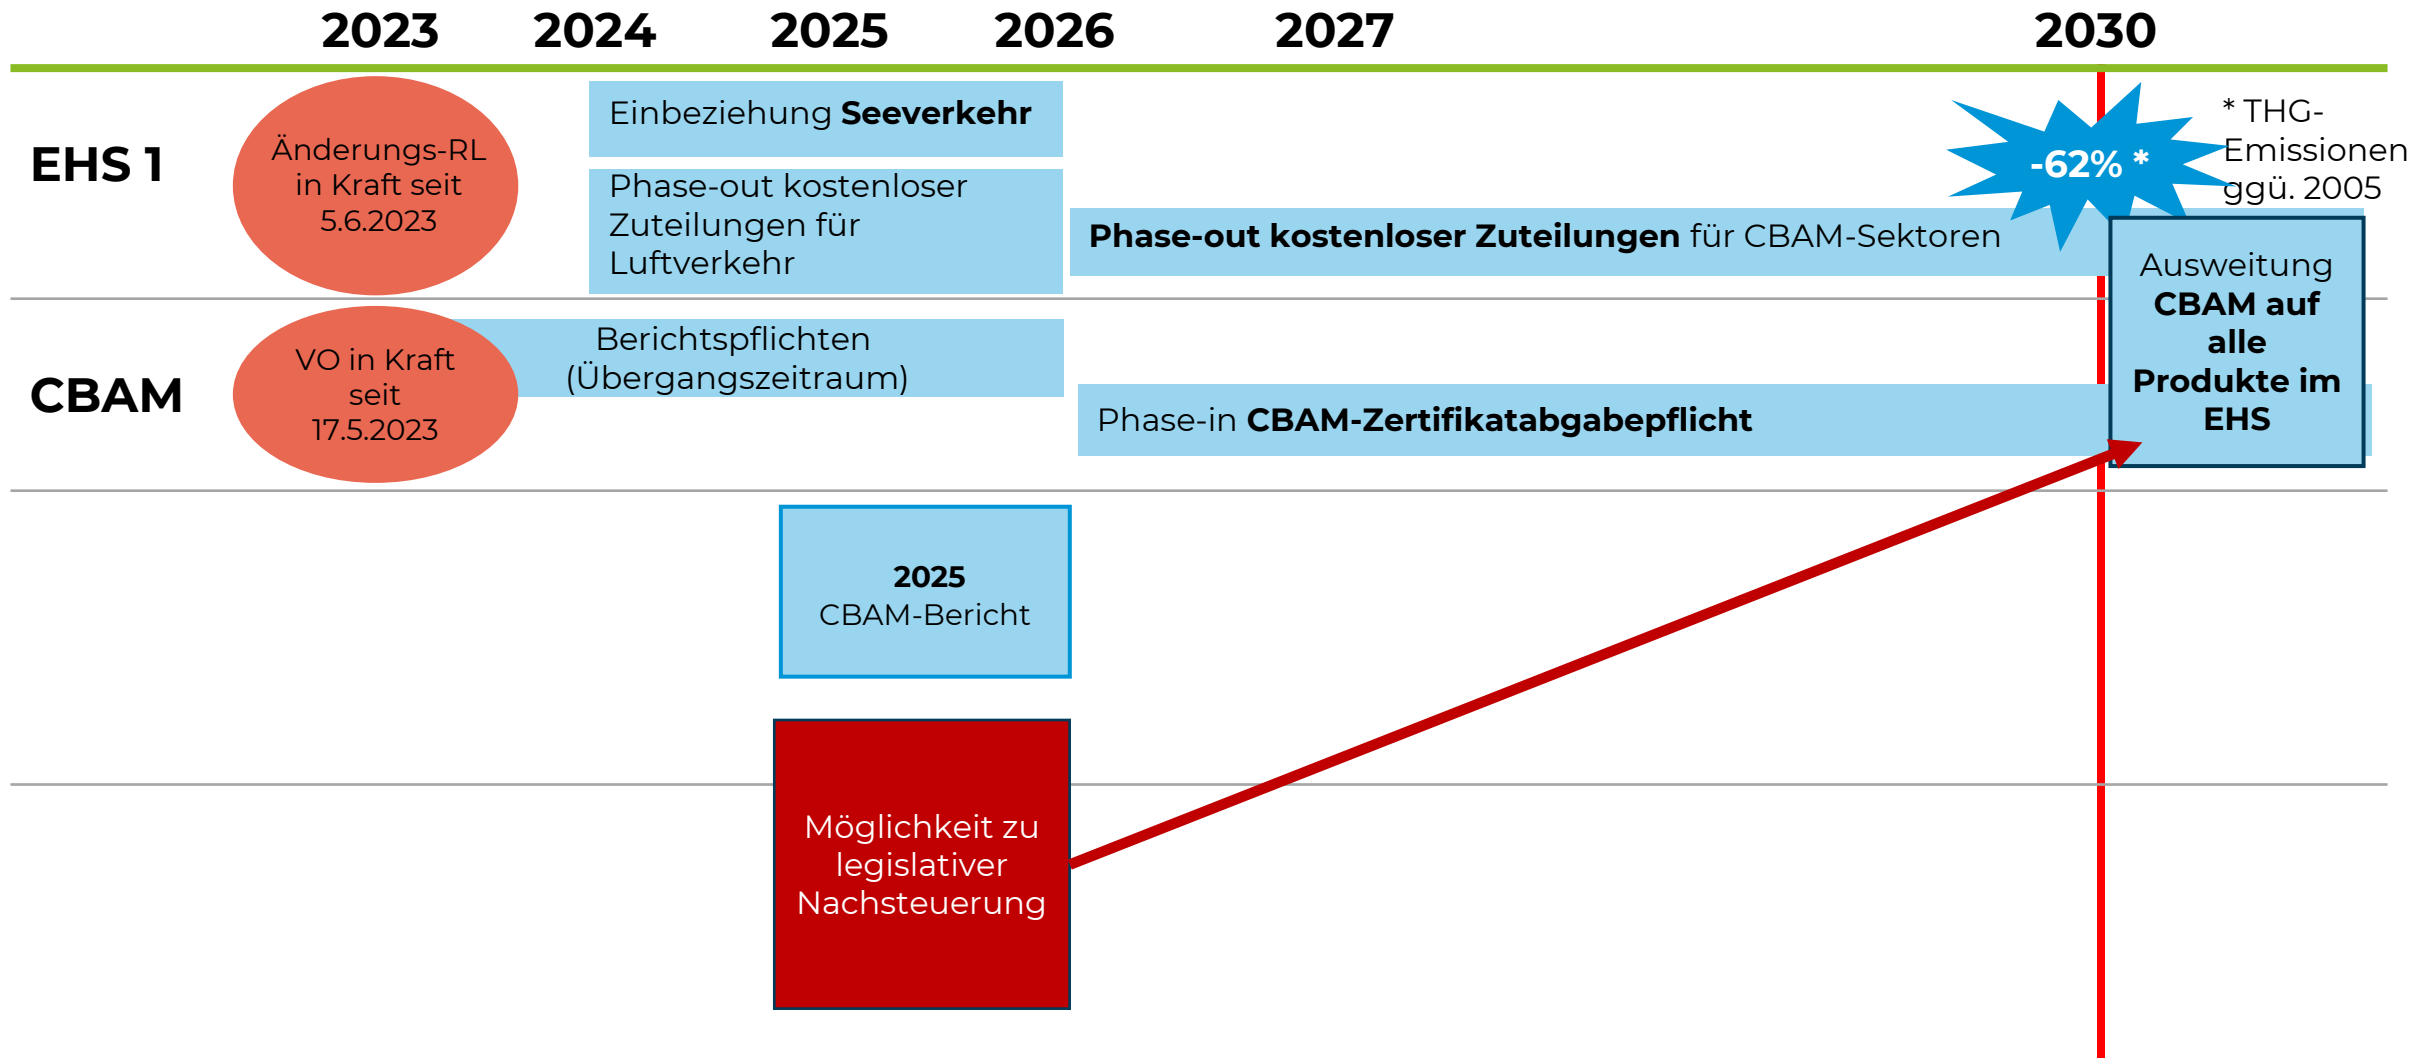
2023 2024 2025 2026 2027 2030

EHS 1

Änderungs-RL in Kraft seit 5.6.2023

Einbeziehung **Seeverkehr**

Phase-out kostenloser Zuteilungen für Luftverkehr

**Phase-out kostenloser Zuteilungen** für CBAM-Sektoren

-62% *

* THG-Emissionen ggü. 2005

CBAM

VO in Kraft seit 17.5.2023

Berichtspflichten (Übergangszeitraum)

Phase-in **CBAM-Zertifikatabgabepflicht**

Ausweitung **CBAM auf alle Produkte im EHS**

**2025**
CBAM-Bericht

Möglichkeit zu legislativer Nachsteuerung